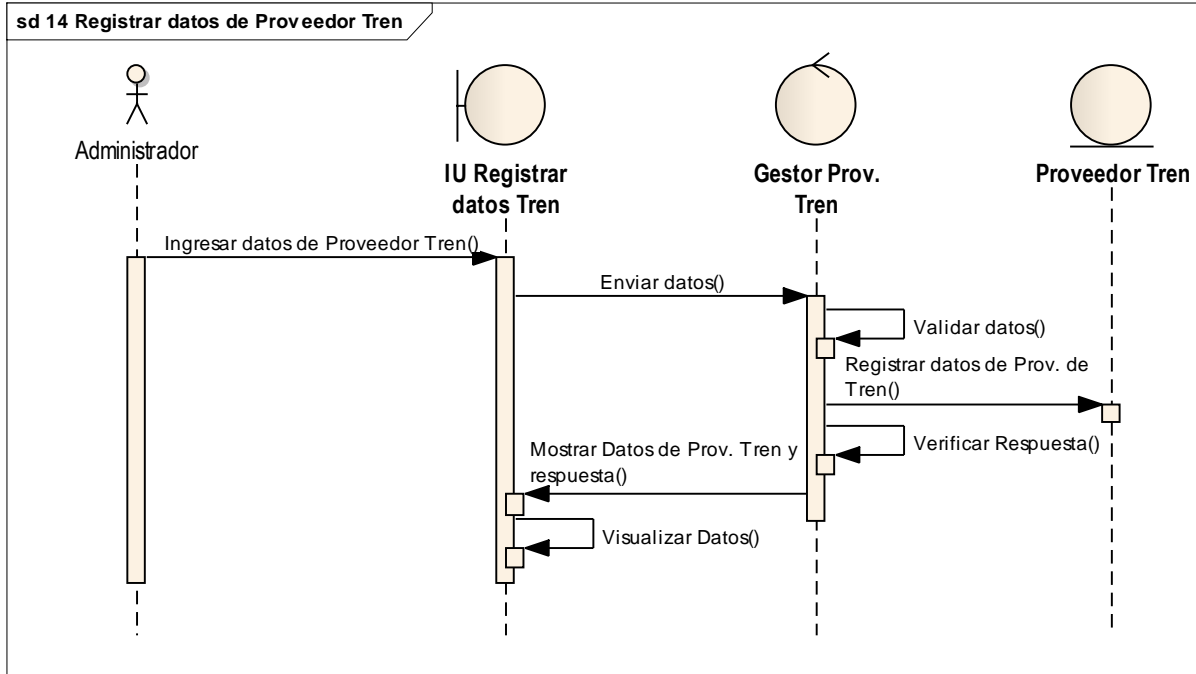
sd 14 Registrar datos de Proveedor Tren

Administrador

IU Registrar datos Tren

Gestor Prov. Tren

Proveedor Tren

Ingresar datos de Proveedor Tren()

Enviar datos()

Validar datos()

Registrar datos de Prov. de Tren()

Verificar Respuesta()

Mostrar Datos de Prov. Tren y respuesta()

Visualizar Datos()